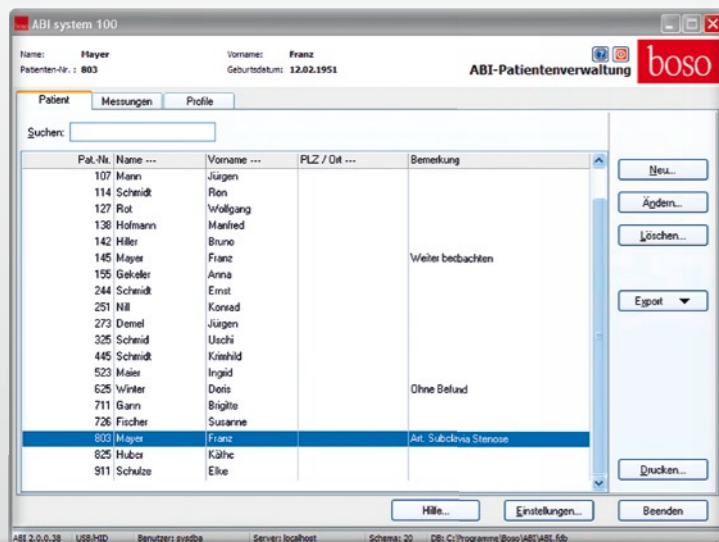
ABI system 100

Name: Mayer
Patienten-Nr.: 803
Vorname: Franz
Geburtsdatum: 12.02.1951
ABI-Patientenverwaltung
boso

Patient
Messungen
Profile

Suchen:

| Pat.-Nr. | Name --- | Vorname --- | PLZ / Ort --- | Bemerkung |
|---|---|---|---|---|
| 107 | Mann | Jürgen | | |
| 114 | Schmidt | Ron | | |
| 127 | Rot | Wolfgang | | |
| 138 | Hofmann | Manfred | | |
| 142 | Hiller | Bruno | | |
| 145 | Mayer | Franz | | Weiter beobachten |
| 155 | Gekeler | Anna | | |
| 244 | Schmidt | Ernst | | |
| 251 | Nill | Konrad | | |
| 273 | Demel | Jürgen | | |
| 325 | Schmid | Uschi | | |
| 445 | Schmidt | Krimhild | | |
| 523 | Maier | Ingrid | | |
| 625 | Winter | Doris | | Ohne Befund |
| 711 | Gann | Brigitte | | |
| 726 | Fischer | Susanne | | |
| 803 | Mayer | Franz | | Art. Subclavia Stenose |
| 825 | Huber | Käthe | | |
| 911 | Schulze | Elke | | |

Neu...
Ändern...
Löschen...
Export
Drucken...
Hilfe...
Einstellungen...
Beenden

ABI 2.0.0.38 USB/HID Benutzer: sysdba Server: localhost Schema: 20 DB: C:\Programme\Boso\ABI\ABI.fdb